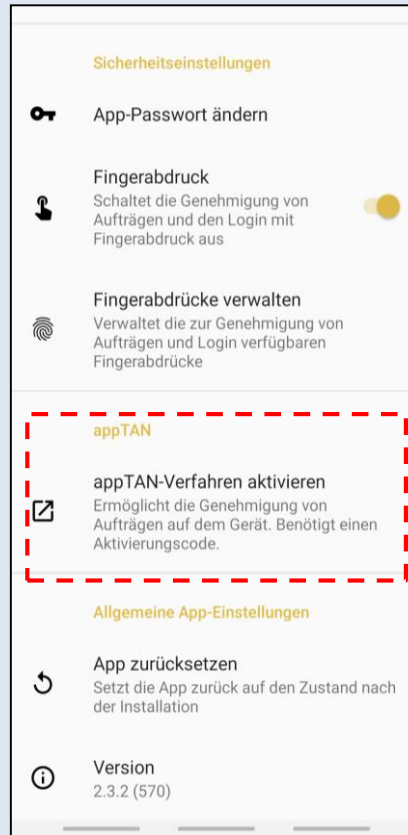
Sicherheitseinstellungen

App-Passwort ändern

Fingerabdruck
Schaltet die Genehmigung von Aufträgen und den Login mit Fingerabdruck aus

Fingerabdrücke verwalten
Verwaltet die zur Genehmigung von Aufträgen und Login verfügbaren Fingerabdrücke

appTAN

appTAN-Verfahren aktivieren
Ermöglicht die Genehmigung von Aufträgen auf dem Gerät. Benötigt einen Aktivierungscode.

Allgemeine App-Einstellungen

App zurücksetzen
Setzt die App zurück auf den Zustand nach der Installation

Version
2.3.2 (570)